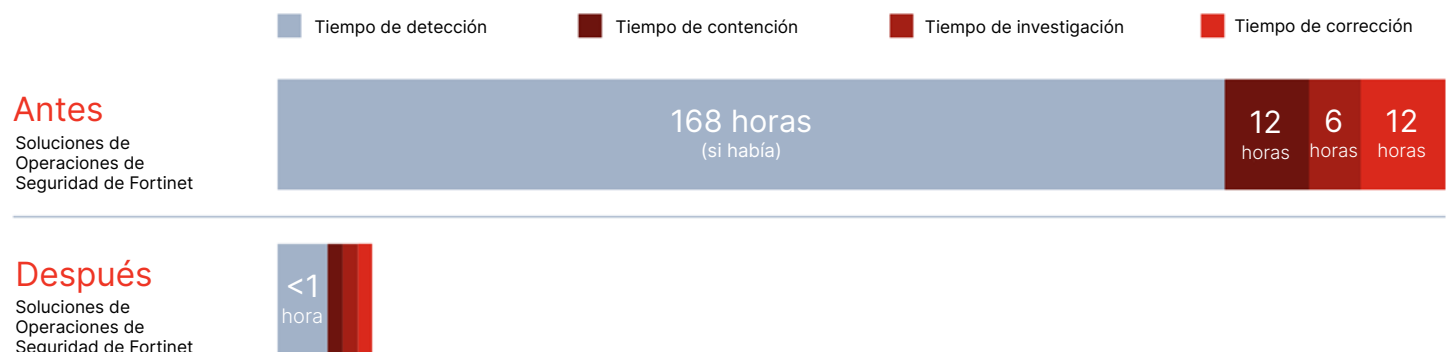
Tiempo de detección
Tiempo de contención
Tiempo de investigación
Tiempo de corrección

Antes
Soluciones de Operaciones de Seguridad de Fortinet

168 horas
(si había)

12 horas
6 horas
12 horas

Después
Soluciones de Operaciones de Seguridad de Fortinet

<1 hora